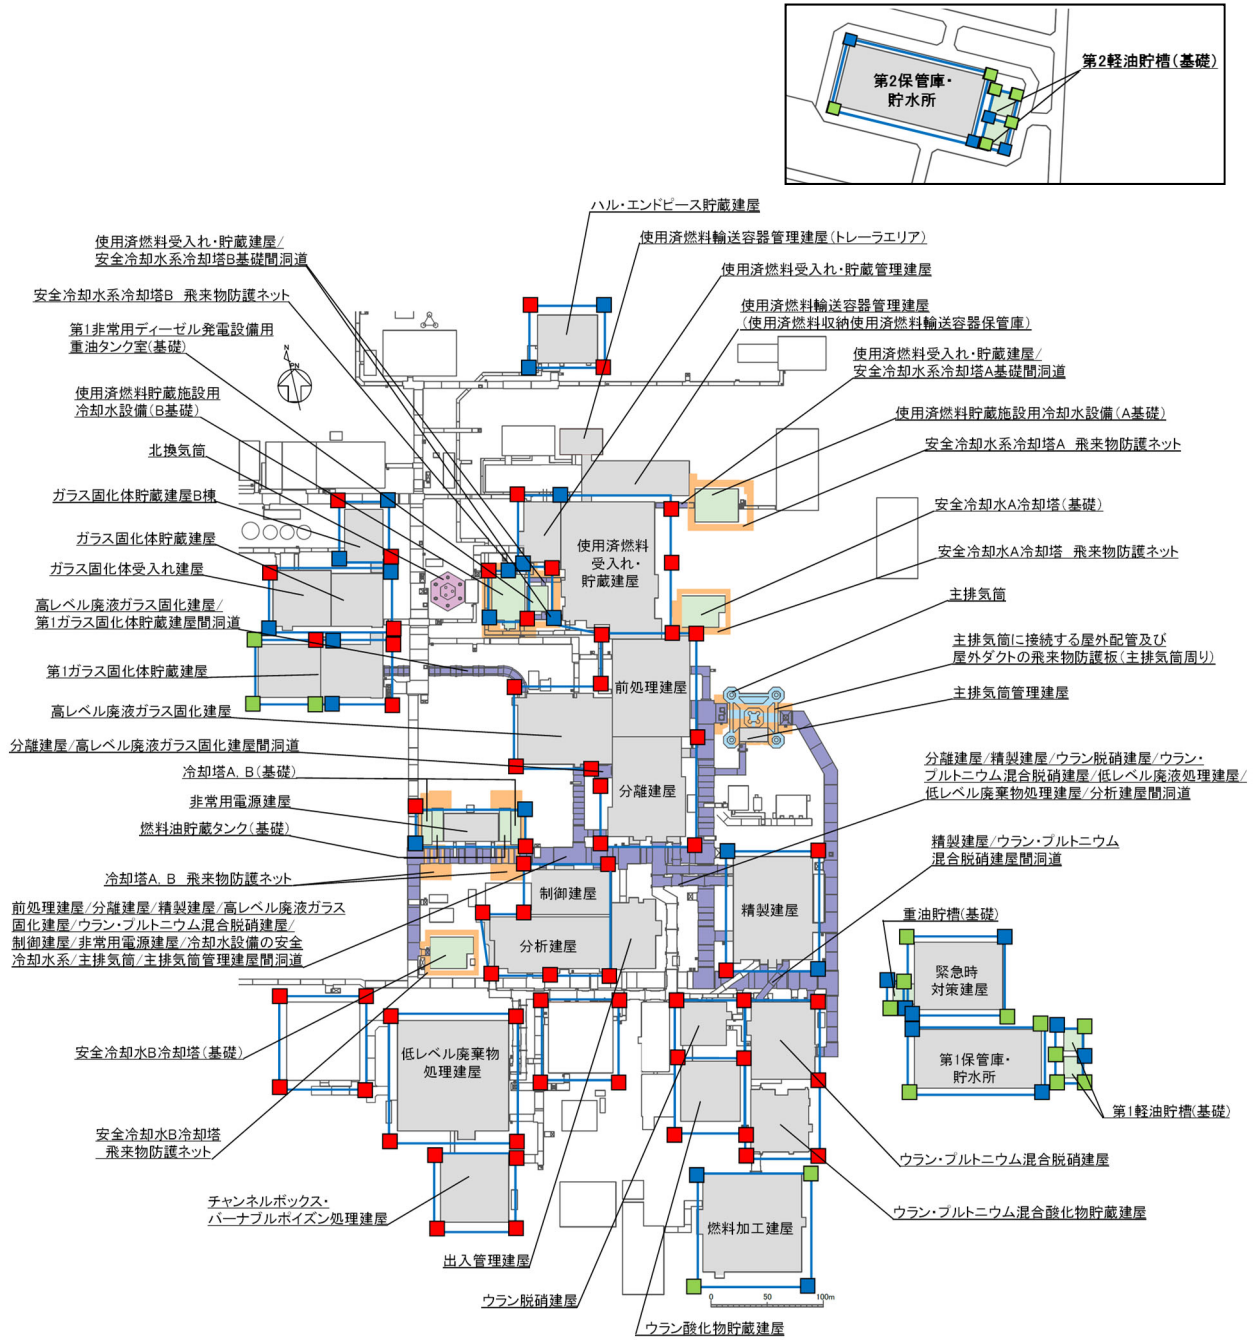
第2保管庫・貯水所

第2軽油貯槽(基礎)

ハル・エンドピース貯蔵建屋

使用済燃料輸送容器管理建屋(トレーラエリア)

使用済燃料受入れ・貯蔵管理建屋

使用済燃料輸送容器管理建屋
(使用済燃料収納使用済燃料輸送容器保管庫)

使用済燃料受入れ・貯蔵建屋/
安全冷却水系冷却塔A基礎間洞道

使用済燃料貯蔵施設用冷却水設備(A基礎)

安全冷却水系冷却塔A 飛来物防護ネット

安全冷却水A冷却塔(基礎)

安全冷却水A冷却塔 飛来物防護ネット

主排気筒

主排気筒に接続する屋外配管及び
屋外ダクトの飛来物防護板(主排気筒周り)

主排気筒管理建屋

分離建屋/精製建屋/ウラン脱硝建屋/ウラン・
プルトニウム混合脱硝建屋/低レベル廃液処理建屋/
低レベル廃棄物処理建屋/分析建屋間洞道

精製建屋/ウラン・プルトニウム
混合脱硝建屋間洞道

重油貯槽(基礎)

緊急時対策建屋

第1保管庫・貯水所

第1軽油貯槽(基礎)

ウラン・プルトニウム混合脱硝建屋

ウラン・プルトニウム混合酸化物貯蔵建屋

燃料加工建屋

ウラン酸化物貯蔵建屋

ウラン脱硝建屋

出入管理建屋

チャンネルボックス・
バーナブルポイズン処理建屋

安全冷却水B冷却塔
飛来物防護ネット

低レベル廃棄物処理建屋

安全冷却水B冷却塔(基礎)

分析建屋

制御建屋

精製建屋

前処理建屋/分離建屋/精製建屋/高レベル廃液ガラス
固化建屋/ウラン・プルトニウム混合脱硝建屋/
制御建屋/非常用電源建屋/冷却水設備の安全
冷却水系/主排気筒/主排気筒管理建屋間洞道

冷却塔A, B 飛来物防護ネット

燃料油貯蔵タンク(基礎)

非常用電源建屋

冷却塔A, B(基礎)

分離建屋/高レベル廃液ガラス固化建屋間洞道

分離建屋

高レベル廃液ガラス固化建屋

前処理建屋

第1ガラス固化体貯蔵建屋

高レベル廃液ガラス固化建屋/
第1ガラス固化体貯蔵建屋間洞道

ガラス固化体受入れ建屋

ガラス固化体貯蔵建屋

ガラス固化体貯蔵建屋B棟

北換気筒

使用済燃料受入れ・貯蔵建屋

使用済燃料貯蔵施設用
冷却水設備(B基礎)

第1非常用ディーゼル発電設備用
重油タンク室(基礎)

安全冷却水系冷却塔B 飛来物防護ネット

使用済燃料受入れ・貯蔵建屋/
安全冷却水系冷却塔B基礎間洞道

PN
N

0 50 100m